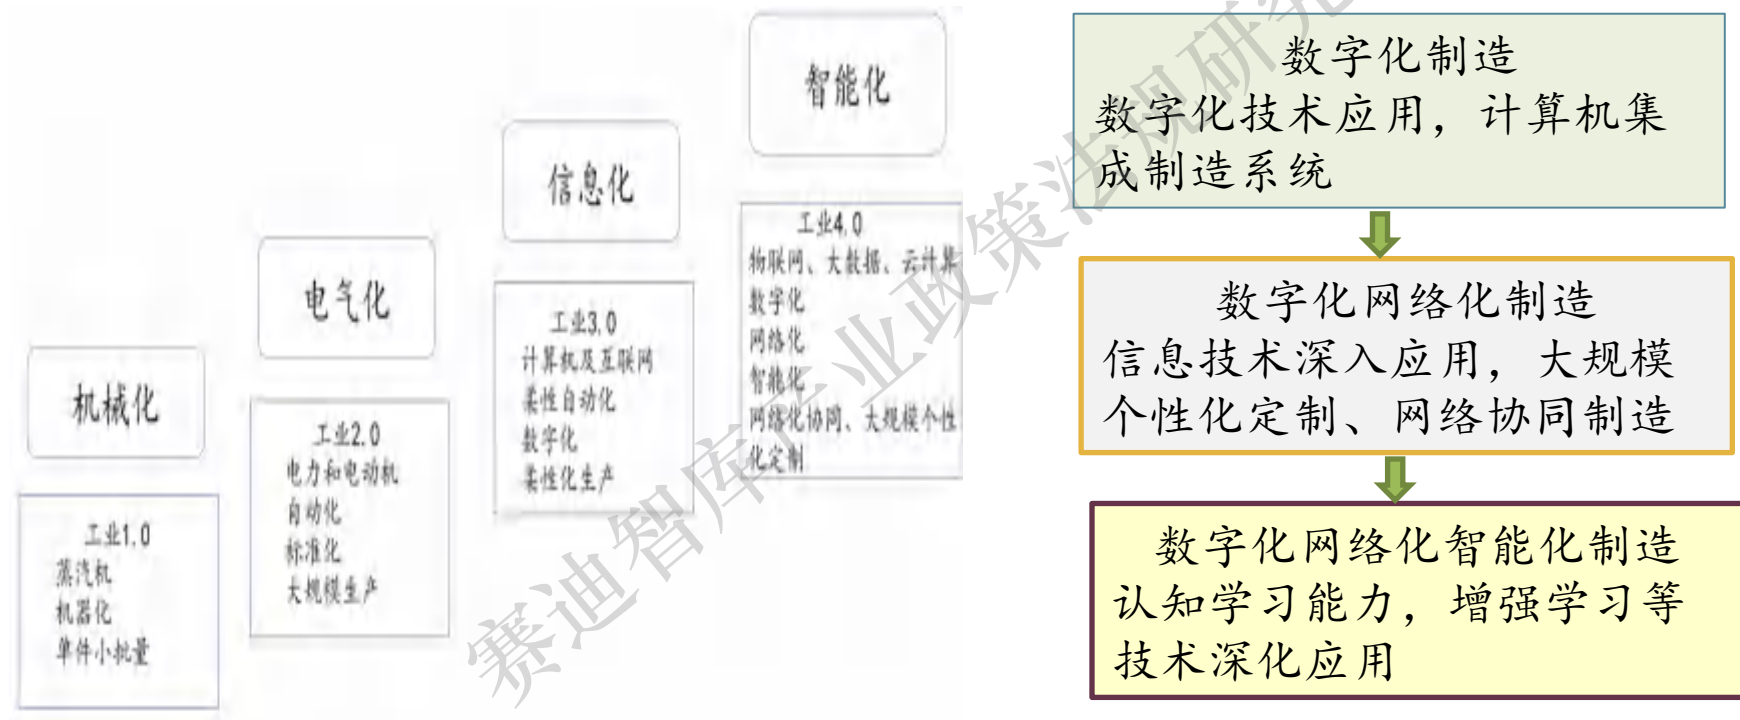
机械化

工业1.0
蒸汽机
机器化
单件小批量

电气化

工业2.0
电力和电动机
自动化
标准化
大规模生产

信息化

工业3.0
计算机及互联网
柔性自动化
数字化
柔性化生产

智能化

工业4.0
物联网、大数据、云计算
数字化
网络化
智能化
网络化协同、大规模个性化定制

数字化制造
数字化技术应用，计算机集成制造系统

数字化网络化制造
信息技术深入应用，大规模个性化定制、网络协同制造

数字化网络化智能化制造
认知学习能力，增强学习等技术深化应用

赛迪智库产业政策法规研究